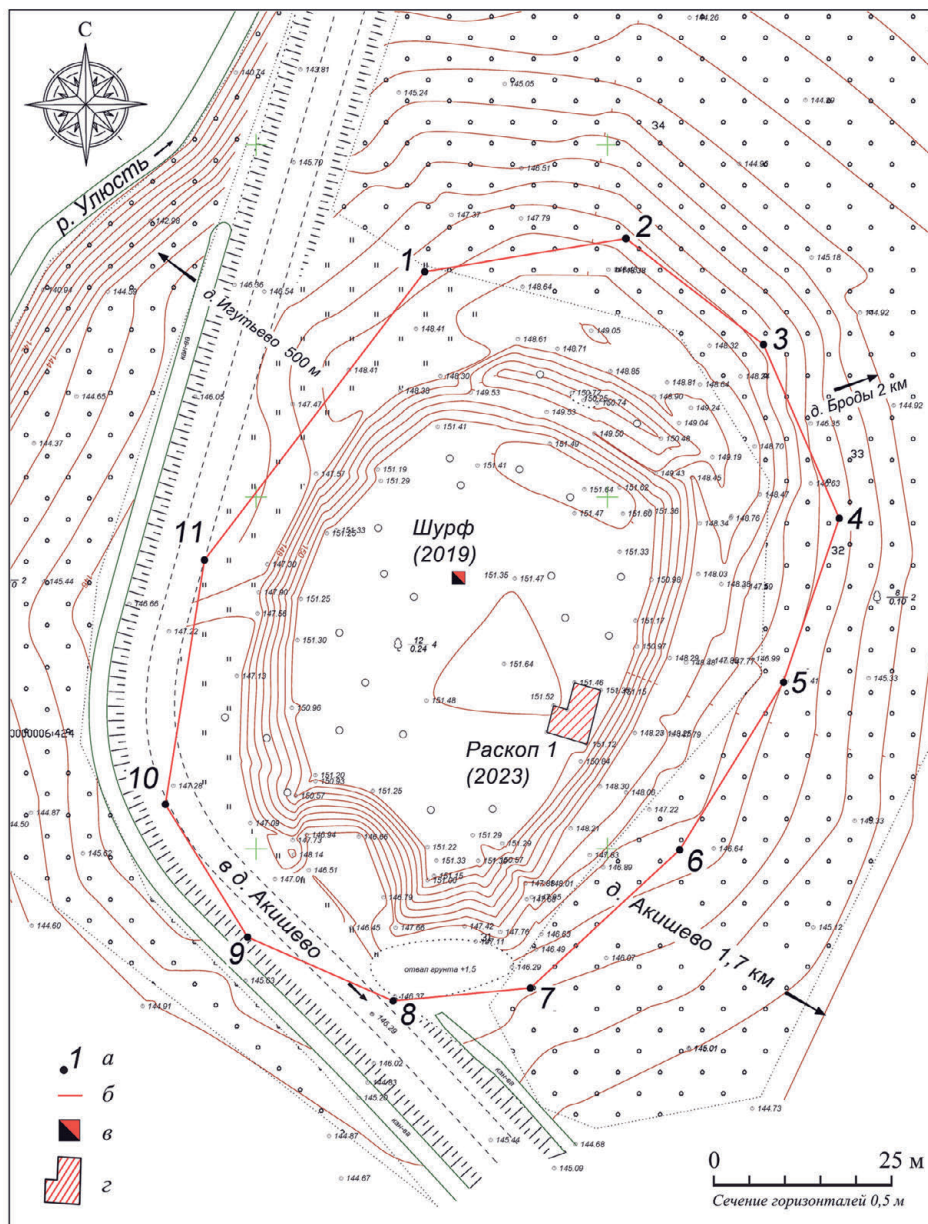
С

р. Улюсть

д. Игутьево 500 м

д. Броды 2 км

Шурф (2019)

Раскоп 1 (2023)

в д. Акишево

д. Акишево 1,7 км

отвал грунта +1,5

1 2 3 4 5 6 7 8 9 10 11

144.26
143.81
140.34
145.24
145.05
144.89
145.79
146.51
34
144.96
142.98
147.37
147.79
145.18
146.56
146.54
148.39
148.64
144.92
140.94
144.93
148.41
149.05
146.32
148.61
148.71
148.85
148.41
148.30
148.81
148.64
144.65
146.05
147.47
148.38
149.53
149.33
150.74
148.90
149.24
144.92
144.37
151.41
149.50
150.48
149.04
148.70
148.35
151.49
151.41
33
147.57
151.19
151.29
151.64
151.62
149.43
149.19
148.45
148.47
148.63
151.47
151.60
151.36
148.34
148.76
151.33
151.25
151.33
32
145.44
146.66
147.20
147.60
151.25
151.35
151.47
151.33
150.98
148.03
148.35
147.50
$\frac{8}{0.10}$ 2
147.22
147.56
$\frac{12}{0.24}$ 4
151.17
150.97
148.29
148.45
147.84
147.77
146.99
151.30
151.64
145.33
147.13
151.48
151.52
151.46
151.15
150.96
151.12
148.28
148.25
145.79
147.28
151.20
150.93
150.57
151.25
150.64
148.30
148.06
147.22
144.87
144.50
147.09
146.73
146.94
148.86
151.22
151.29
151.29
148.21
146.83
146.89
146.64
148.14
151.33
151.50
145.83
147.01
146.51
151.15
151.00
147.88
148.01
145.69
145.79
146.45
147.66
147.42
147.76
146.63
146.49
146.07
145.12
144.60
145.53
146.37
146.29
146.29
144.91
146.02
144.63
145.20
145.01
144.87
145.44
144.68
144.73
144.67
145.09

канава

канава

канава

а
б
в
г

0
25 м
Сечение горизонталей 0,5 м